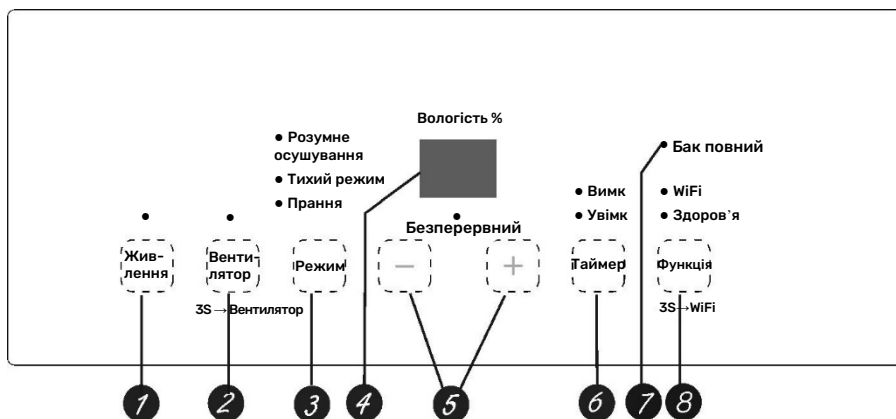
Вологість %

● Розумне осушування

● Тихий режим

● Прання

● Бак повний

● Вимк

● Увімк

● WiFi

● Здоров`я

●

●

●

Безперервний

Жив-лення

Венти-лятор

Режим

—

+

Таймер

Функція

3S → Вентилятор

3S → WiFi

1 2 3 4 5 6 7 8